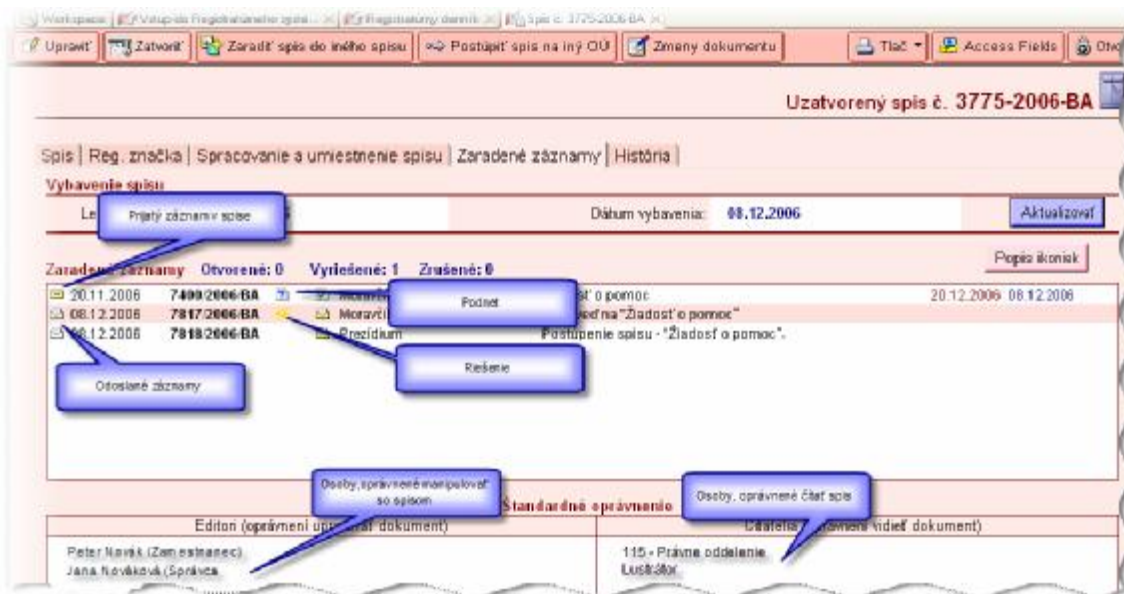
Workspace | Vstupná Registratúrneho zozn... | Registratúrny denník | Spis č. 3775-2006-BA

Upraviť | Zatvoriť | Zaradiť spis do iného spisu | Postúpiť spis na iný OÚ | Zmeny dokumentu | Tlač | Access Fields | Otv

Uzatvorený spis č. 3775-2006-BA

Spis | Reg. značka | Spracovanie a umiestnenie spisu | Zaradené záznamy | História

Vybavenie spisu

Le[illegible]

Prijatý záznam v spise

Dátum vybavenia: 08.12.2006

Aktualizovať

Popis ikoniek

Zaradené záznamy Otvorené: 0 Vyriešené: 1 Zrušené: 0

20.11.2006 7409/2006/BA Moravči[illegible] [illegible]sť o pomoc 20.12.2006 08.12.2006

Podnet

08.12.2006 7817/2006/BA Moravči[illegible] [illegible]veď na "Žiadosť o pomoc"

08.12.2006 7818/2006/BA Prezídium Postúpenie spisu - "Žiadosť o pomoc".

Riešenie

Odoslané záznamy

Osoby, oprávnené manipulovať so spisom

Osoby, oprávnené čítať spis

Štandardné oprávnenie

Editori (oprávnení up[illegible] dokument) | Čitatelia ([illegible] vidieť dokument)

Peter Novák (Zamestnanec)
Jana Nováková (Správca

115 - Právne oddelenie
Lustrátor